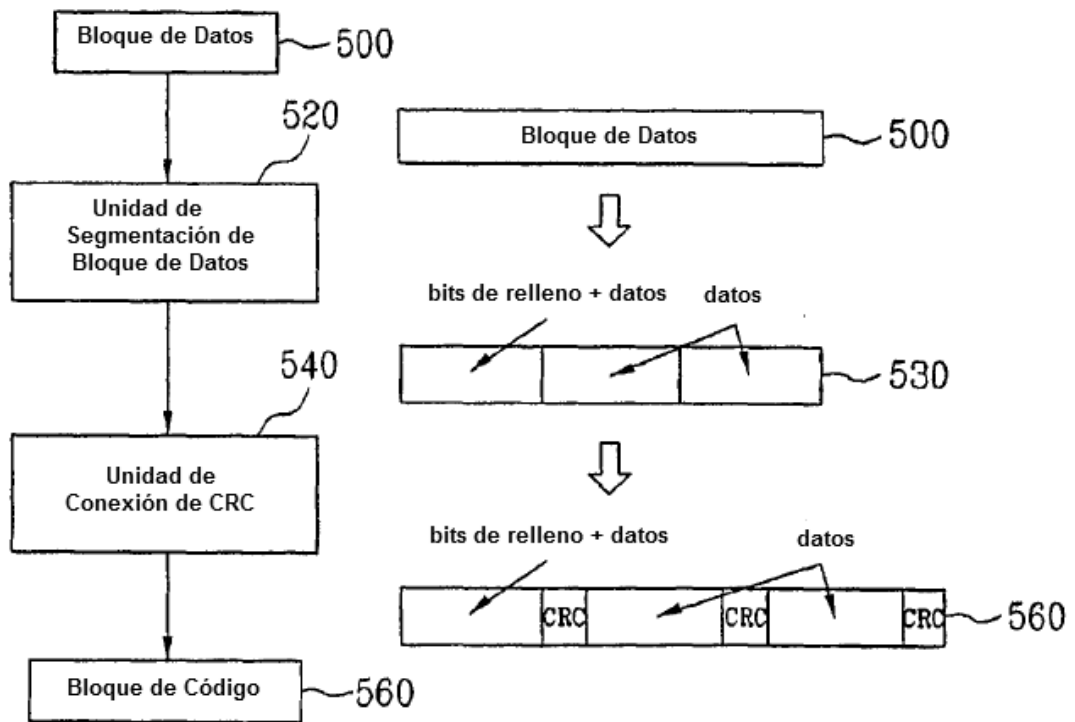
Bloque de Datos
500
520
Unidad de Segmentación de Bloque de Datos
540
Unidad de Conexión de CRC
Bloque de Código
560

Bloque de Datos
500
bits de relleno + datos
datos
530
bits de relleno + datos
datos
CRC
CRC
CRC
560